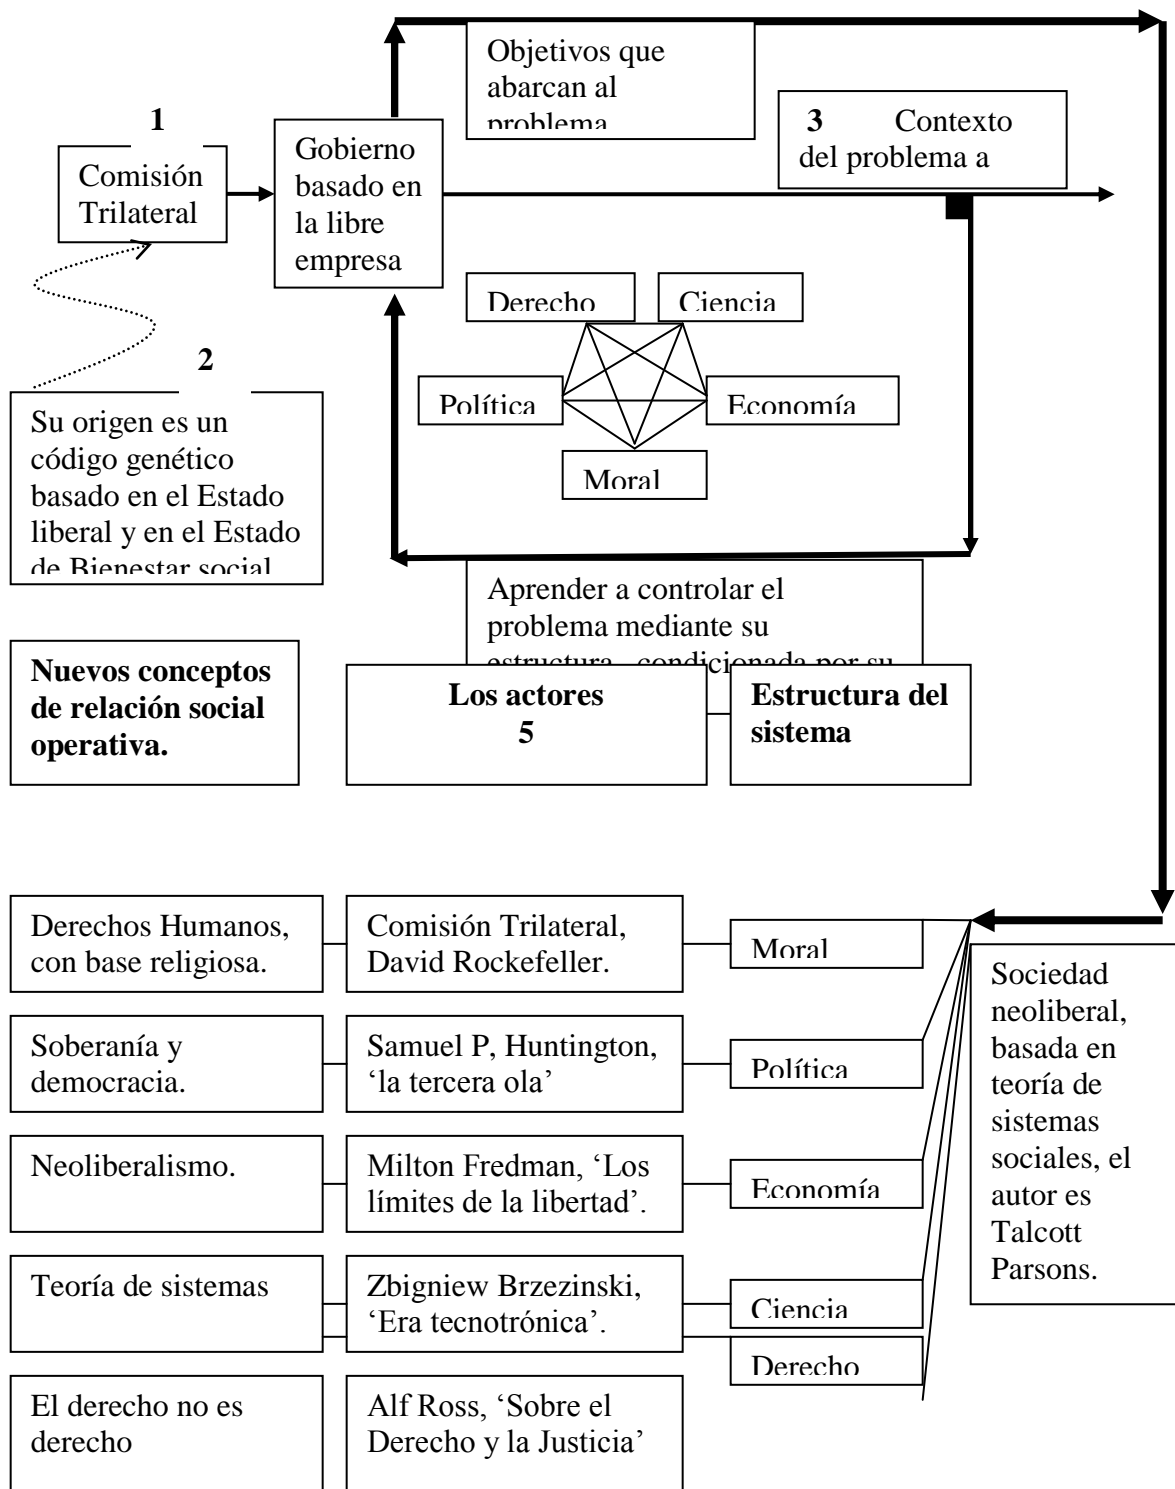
1

Comisión Trilateral

Gobierno basado en la libre empresa

Objetivos que abarcan al problema

3 Contexto del problema a

2

Su origen es un código genético basado en el Estado liberal y en el Estado de Bienestar social

Derecho

Ciencia

Política

Economía

Moral

Aprender a controlar el problema mediante su estructura, condicionada por su

**Nuevos conceptos de relación social operativa.**

**Los actores 5**

**Estructura del sistema**

| Derechos Humanos, con base religiosa. | Comisión Trilateral, David Rockefeller. | Moral |
|---|---|---|
| Soberanía y democracia. | Samuel P, Huntington, 'la tercera ola' | Política |
| Neoliberalismo. | Milton Fredman, 'Los límites de la libertad'. | Economía |
| Teoría de sistemas | Zbigniew Brzezinski, 'Era tecnotrónica'. | Ciencia |
| | | Derecho |
| El derecho no es derecho | Alf Ross, 'Sobre el Derecho y la Justicia' | |

Sociedad neoliberal, basada en teoría de sistemas sociales, el autor es Talcott Parsons.